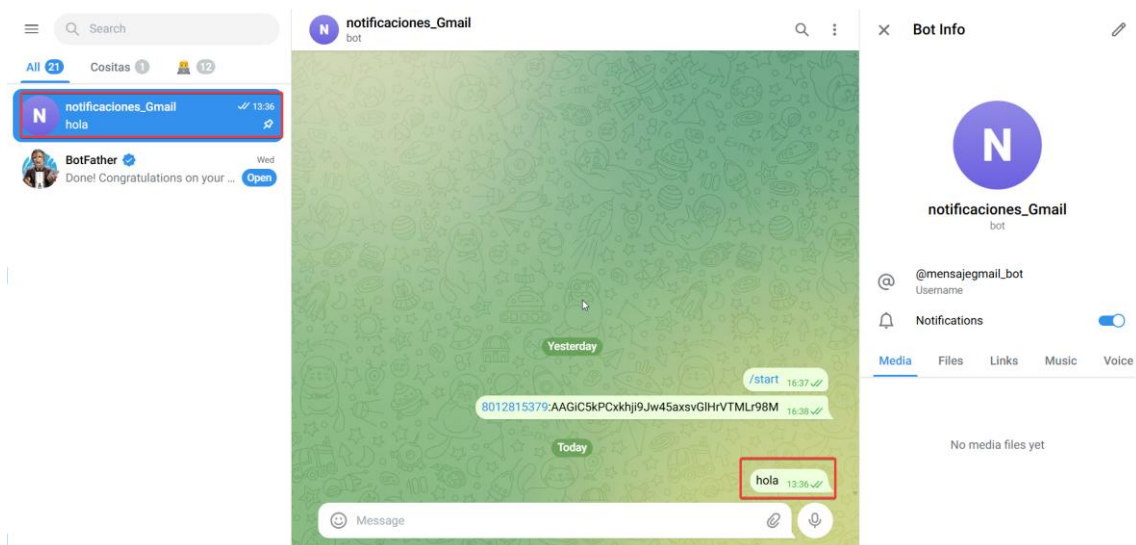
Search

All 21 Cositas 1 12

N notificaciones_Gmail 13:36
hola

BotFather Wed
Done! Congratulations on your ... Open

N notificaciones_Gmail
bot

Yesterday

/start 16:37

8012815379:AAGiC5kPCxkhji9Jw45axsvGIHrVTMLr98M 16:38

Today

hola 13:36

Message

Bot Info

N

notificaciones_Gmail
bot

@mensajegmail_bot
Username

Notifications

Media Files Links Music Voice

No media files yet